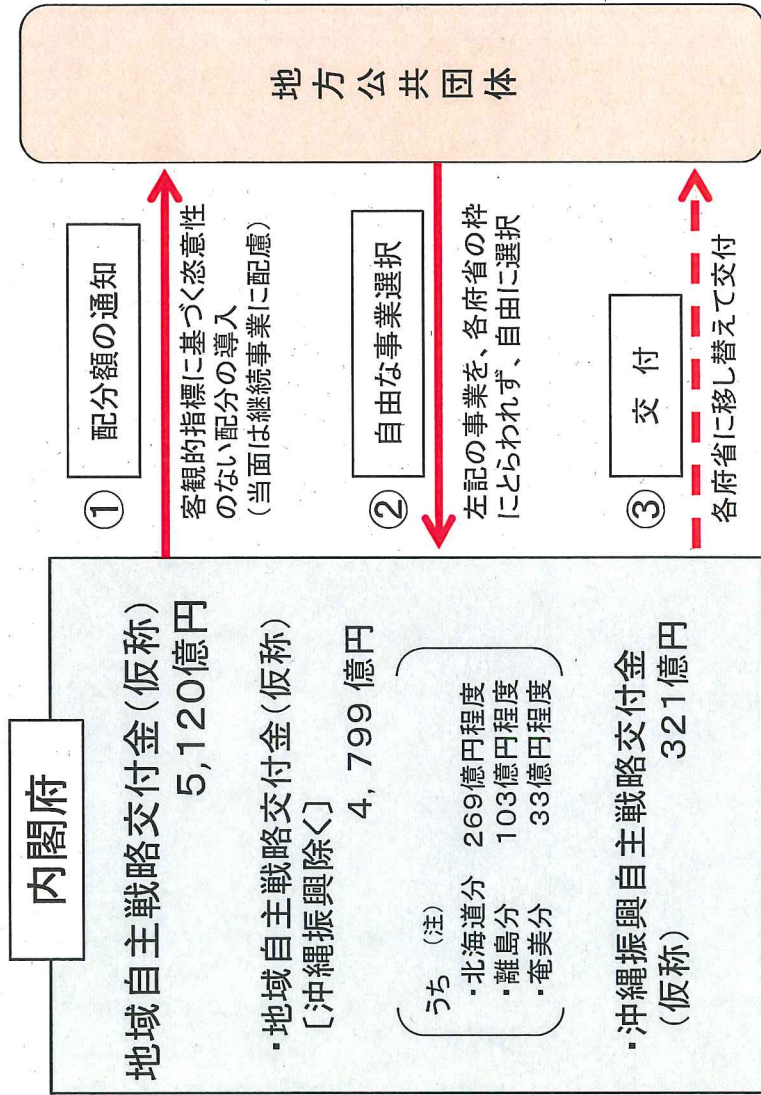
内閣府

地域自主戦略交付金(仮称)
5,120億円

・地域自主戦略交付金(仮称)
〔沖縄振興除く〕
4,799億円

うち(注)
・北海道分 269億円程度
・離島分 103億円程度
・奄美分 33億円程度

・沖縄振興自主戦略交付金(仮称)
321億円

地方公共団体

① 配分額の通知
客観的指標に基づく恣意性のない配分の導入
(当面は継続事業に配慮)

② 自由な事業選択
左記の事業を、各府省の枠にとらわれず、自由に選択

③ 交付
各府省に移し替えて交付